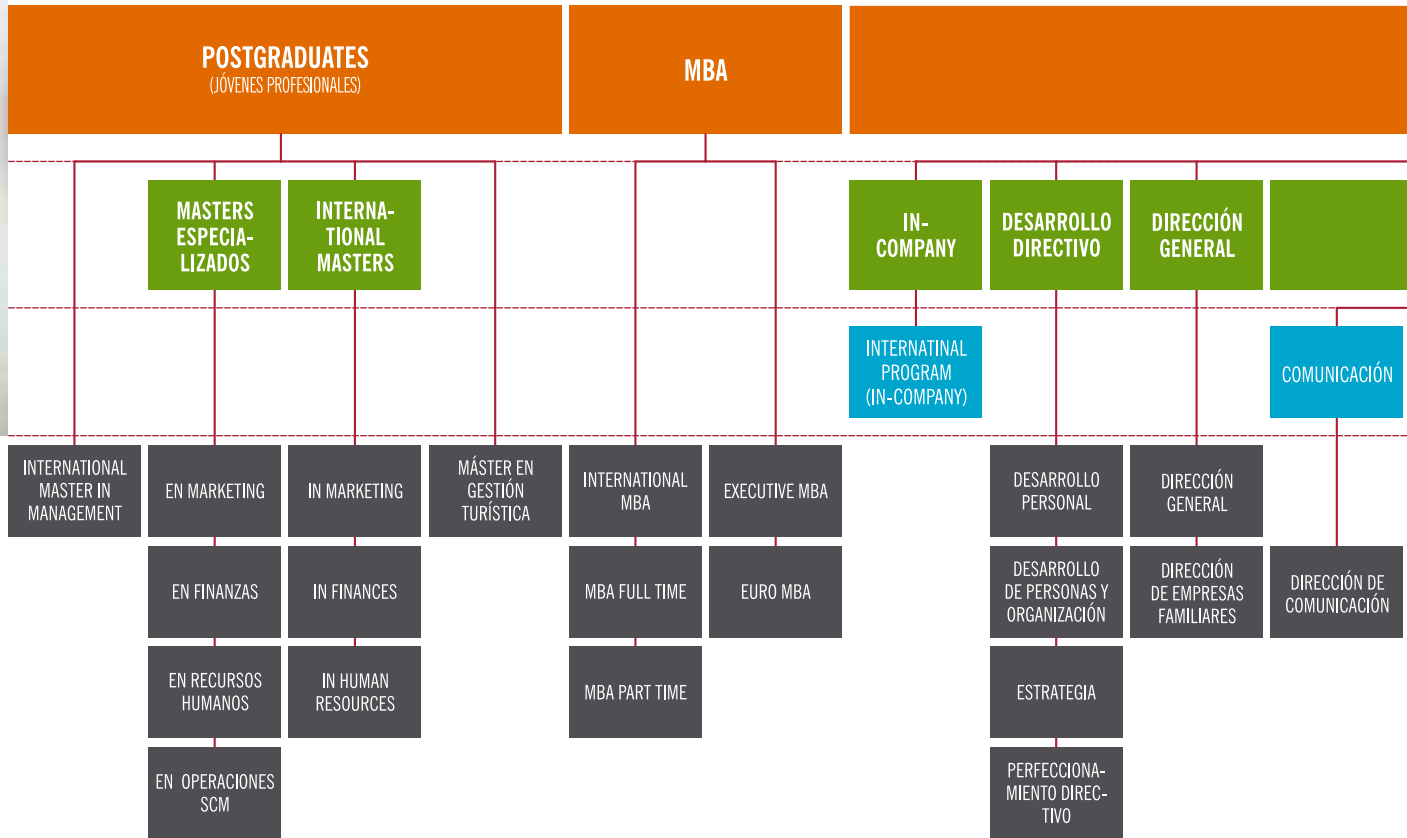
POSTGRADUATES
(JÓVENES PROFESIONALES)

MBA

MASTERS ESPECIALIZADOS

INTERNATIONAL MASTERS

IN-COMPANY

DESARROLLO DIRECTIVO

DIRECCIÓN GENERAL

INTERNATINAL PROGRAM (IN-COMPANY)

COMUNICACIÓN

INTERNATIONAL MASTER IN MANAGEMENT

EN MARKETING

EN FINANZAS

EN RECURSOS HUMANOS

EN OPERACIONES SCM

IN MARKETING

IN FINANCES

IN HUMAN RESOURCES

MÁSTER EN GESTIÓN TURÍSTICA

INTERNATIONAL MBA

MBA FULL TIME

MBA PART TIME

EXECUTIVE MBA

EURO MBA

DESARROLLO PERSONAL

DESARROLLO DE PERSONAS Y ORGANIZACIÓN

ESTRATEGIA

PERFECCIONAMIENTO DIRECTIVO

DIRECCIÓN GENERAL

DIRECCIÓN DE EMPRESAS FAMILIARES

DIRECCIÓN DE COMUNICACIÓN